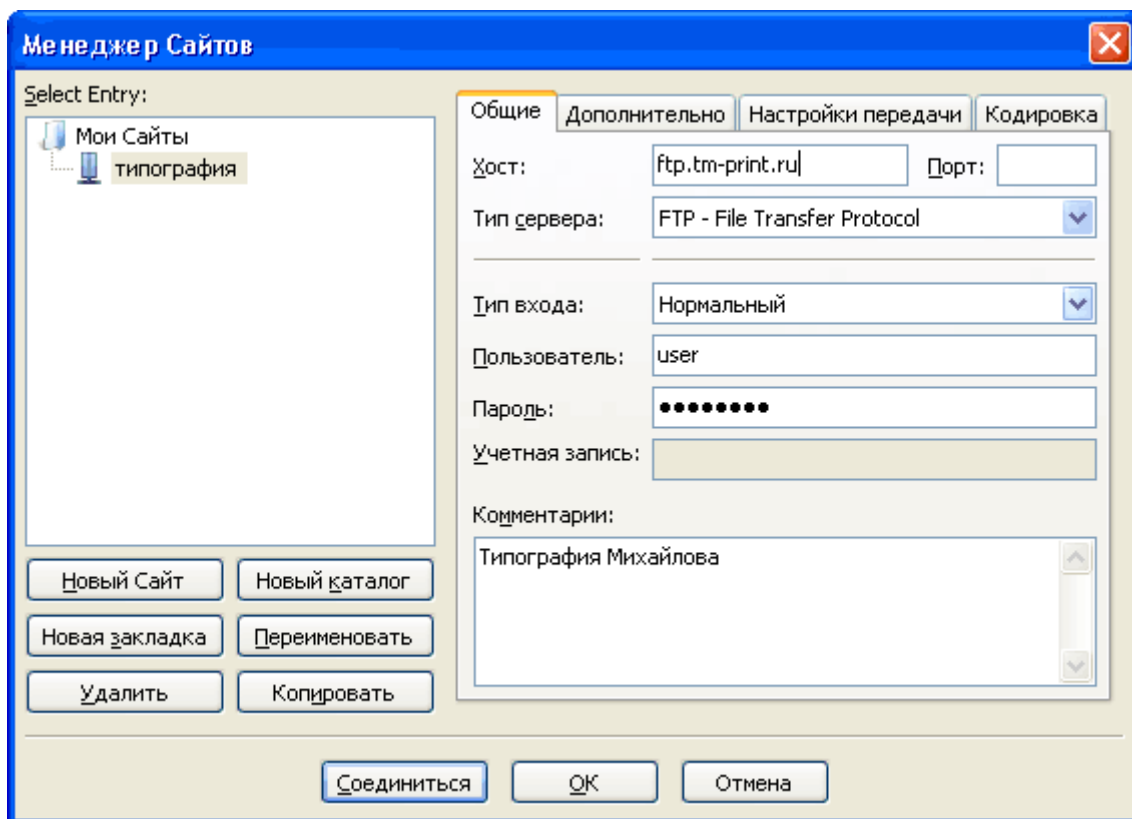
Менеджер Сайтов

Select Entry:

Мои Сайты
типография

Новый Сайт
Новый каталог
Новая закладка
Переименовать
Удалить
Копировать

Общие
Дополнительно
Настройки передачи
Кодировка

Хост: ftp.tm-print.ru
Порт:
Тип сервера: FTP - File Transfer Protocol

Тип входа: Нормальный
Пользователь: user
Пароль: ••••••••
Учетная запись:

Комментарии:
Типография Михайлова

Соединиться
OK
Отмена